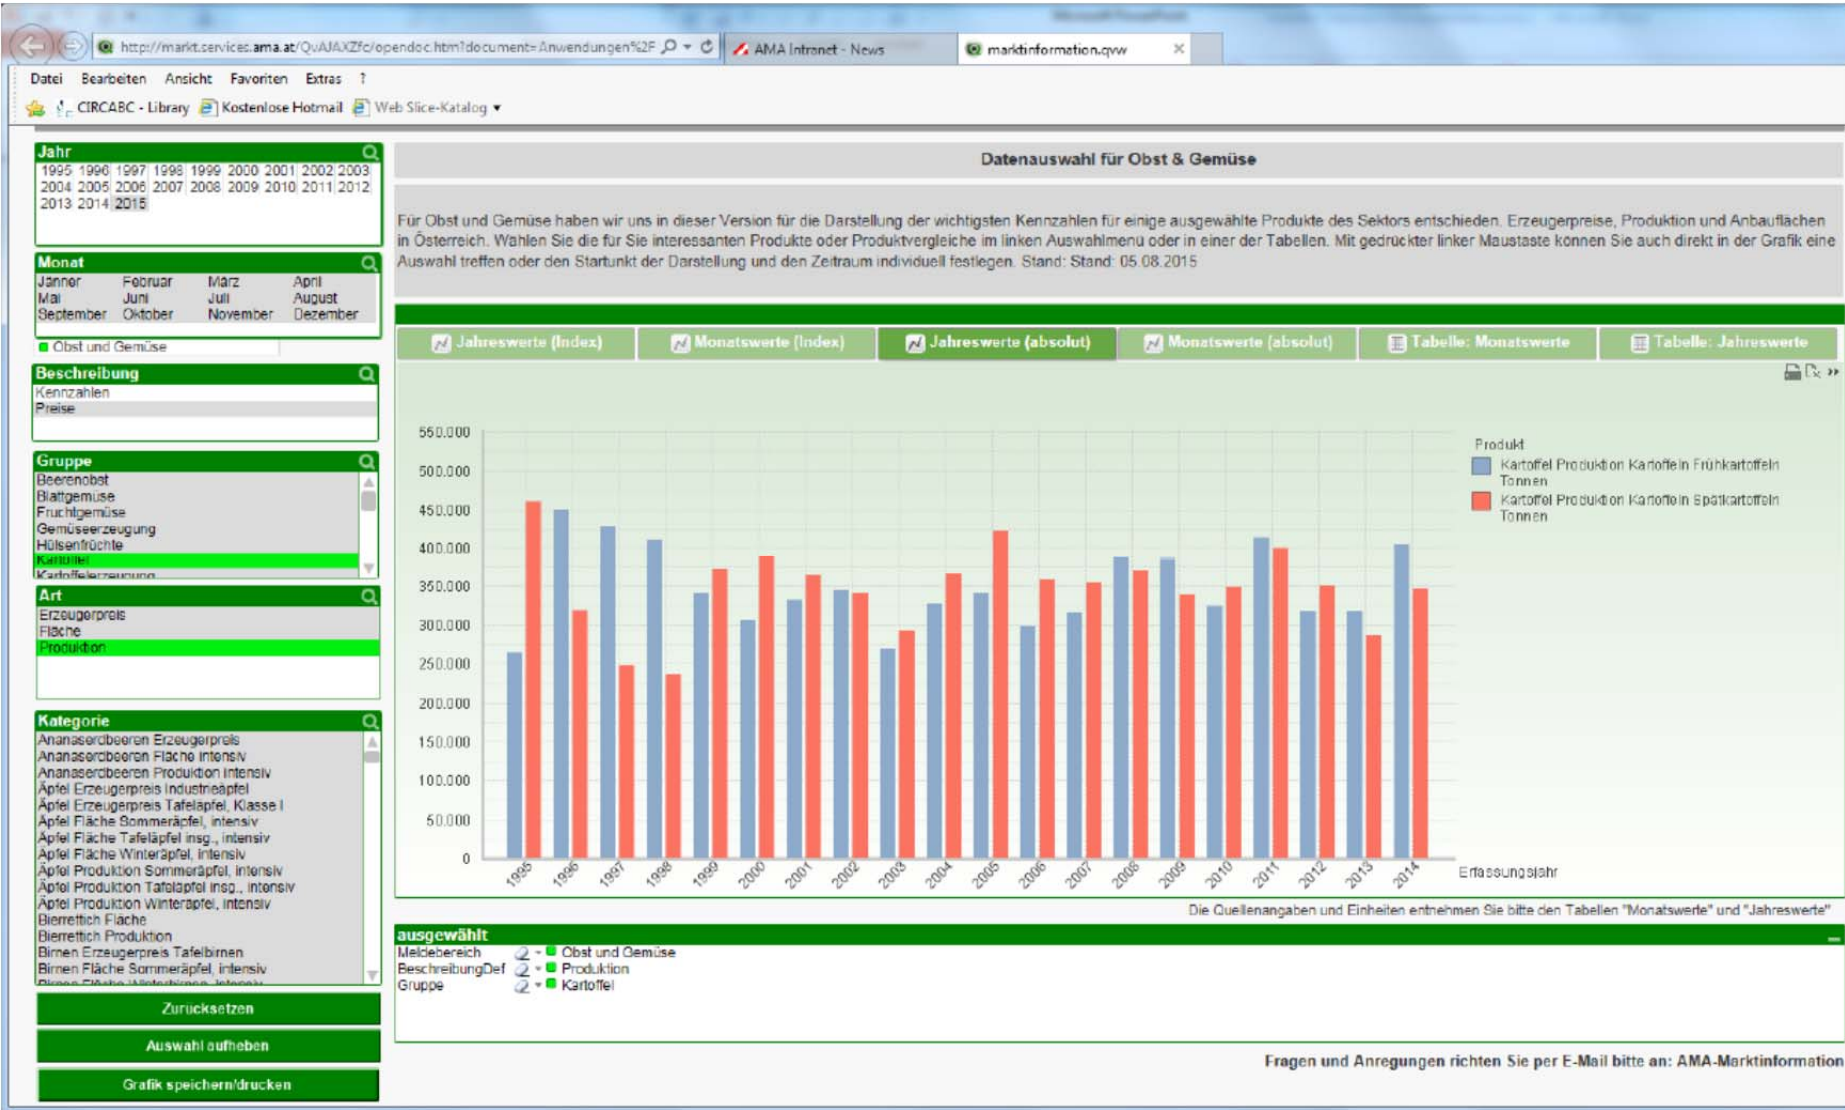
http://markt.services.ama.at/QvAJAXZfc/opendoc.htm?document=Anwendungen%2F
AMA Intranet - News
marktinformation.qvw

Datei Bearbeiten Ansicht Favoriten Extras ?

CIRCABC - Library Kostenlose Hotmail Web Slice-Katalog

Jahr
1995 1996 1997 1998 1999 2000 2001 2002 2003 2004 2005 2006 2007 2008 2009 2010 2011 2012 2013 2014 2015

Monat
Jänner Februar März April Mai Juni Juli August September Oktober November Dezember

Obst und Gemüse

Beschreibung
Kennzahlen
Preise

Gruppe
Beerenobst
Blattgemüse
Fruchtgemüse
Gemüseerzeugung
Hülsenfrüchte
Kartoffel
Kartoffelerzeugung

Art
Erzeugerpreis
Fläche
Produktion

Kategorie
Ananaserdbeeren Erzeugerpreis
Ananaserdbeeren Fläche intensiv
Ananaserdbeeren Produktion intensiv
Äpfel Erzeugerpreis Industrieäpfel
Äpfel Erzeugerpreis Tafeläpfel, Klasse I
Äpfel Fläche Sommeräpfel, intensiv
Äpfel Fläche Tafeläpfel insg., intensiv
Äpfel Fläche Winteräpfel, intensiv
Äpfel Produktion Sommeräpfel, intensiv
Äpfel Produktion Tafeläpfel insg., intensiv
Äpfel Produktion Winteräpfel, intensiv
Bierrettich Fläche
Bierrettich Produktion
Birnen Erzeugerpreis Tafelbirnen
Birnen Fläche Sommeräpfel, intensiv
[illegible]

Zurücksetzen
Auswahl aufheben
Grafik speichern/drucken

Datenauswahl für Obst & Gemüse

Für Obst und Gemüse haben wir uns in dieser Version für die Darstellung der wichtigsten Kennzahlen für einige ausgewählte Produkte des Sektors entschieden. Erzeugerpreise, Produktion und Anbauflächen in Österreich. Wählen Sie die für Sie interessanten Produkte oder Produktvergleiche im linken Auswahlmenü oder in einer der Tabellen. Mit gedrückter linker Maustaste können Sie auch direkt in der Grafik eine Auswahl treffen oder den Startunkt der Darstellung und den Zeitraum individuell festlegen. Stand: Stand: 05.08.2015

Jahreswerte (Index) | Monatswerte (Index) | Jahreswerte (absolut) | Monatswerte (absolut) | Tabelle: Monatswerte | Tabelle: Jahreswerte

550.000
500.000
450.000
400.000
350.000
300.000
250.000
200.000
150.000
100.000
50.000
0

1995 1996 1997 1998 1999 2000 2001 2002 2003 2004 2005 2006 2007 2008 2009 2010 2011 2012 2013 2014

Erfassungsjahr

Produkt
Kartoffel Produktion Kartoffeln Frühkartoffeln Tonnen
Kartoffel Produktion Kartoffeln Spätkartoffeln Tonnen

Die Quellenangaben und Einheiten entnehmen Sie bitte den Tabellen "Monatswerte" und "Jahreswerte"

ausgewählt
Meldebereich Obst und Gemüse
BeschreibungDef Produktion
Gruppe Kartoffel

Fragen und Anregungen richten Sie per E-Mail bitte an: AMA-Marktinformation